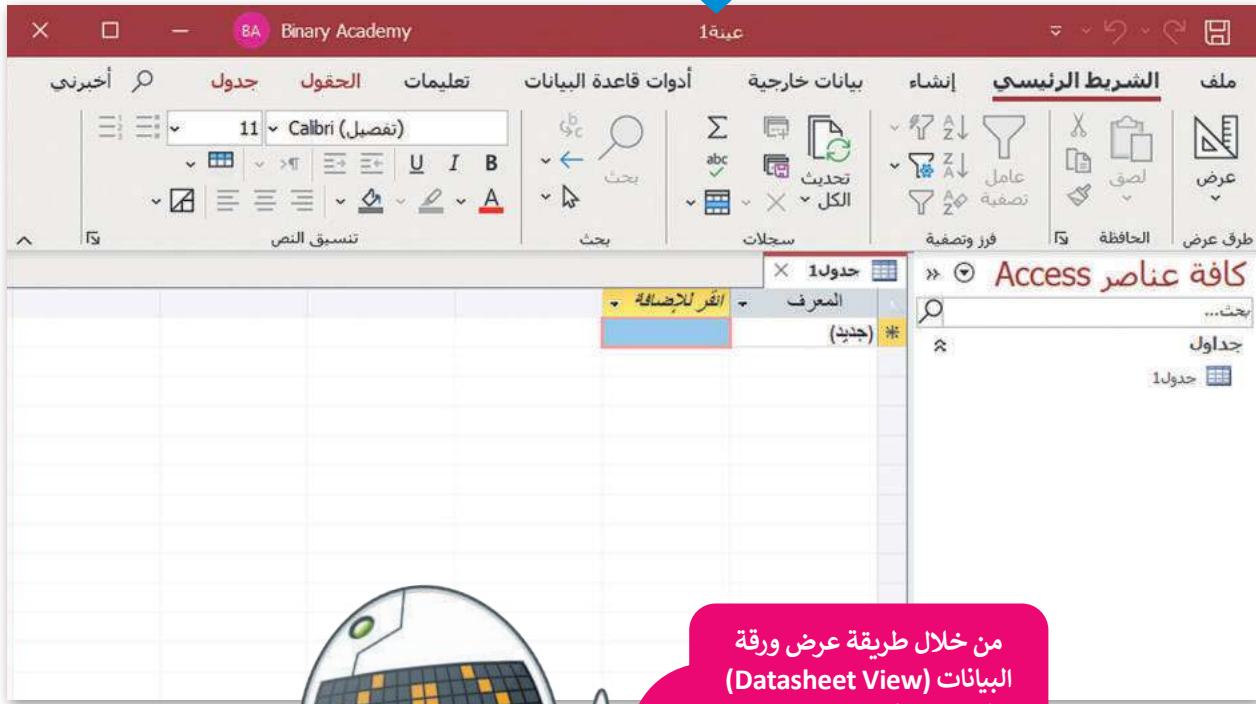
Binary Academy BA
عينة1

ملف الشريط الرئيسي إنشاء بيانات خارجية أدوات قاعدة البيانات تعليمات الحقول جدول أخبرني

عرض
طرق عرض
لصق
الحافظة
عامل تصفية
فرز وتصفية
تحديث الكل
سجلات
بحث
بحث
Calibri (تفصيل) 11
B I U
A
تنسيق النص

كافة عناصر Access
بحث...
جداول
جدول1

جدول1
المعرف
انقر للإضافة
(جديد)

من خلال طريقة عرض ورقة البيانات (Datasheet View)